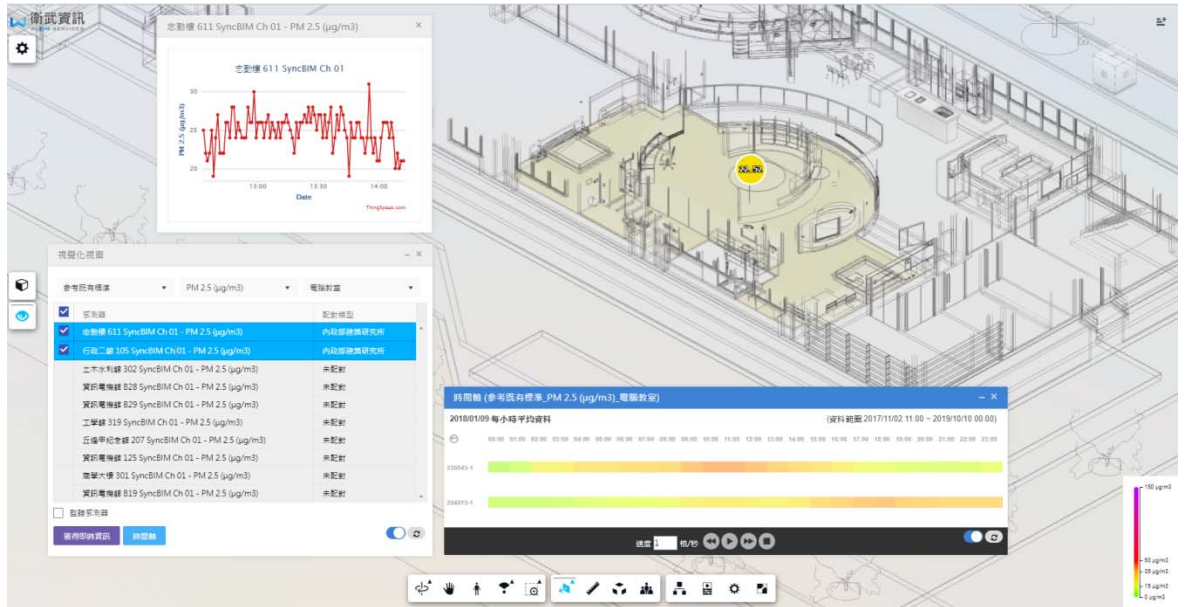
衛武資訊

忠勤樓 611 SyncBIM Ch 01 - PM 2.5 (μg/m3)

忠勤樓 611 SyncBIM Ch 01

30
25
20
PM 2.5 (μg/m3)
13:00
13:30
14:00
Date
ThingSpeak.com

視覺化視窗

參考既有標準
PM 2.5 (μg/m3)
電腦教室

| | 感測器 | 配對模型 |
|---|---|---|
| ☑ | 忠勤樓 611 SyncBIM Ch 01 - PM 2.5 (μg/m3) | 內政部建築研究所 |
| ☑ | 行政二館 105 SyncBIM Ch 01 - PM 2.5 (μg/m3) | 內政部建築研究所 |
| | 土木水利館 302 SyncBIM Ch 01 - PM 2.5 (μg/m3) | 未配對 |
| | 資訊電機館 828 SyncBIM Ch 01 - PM 2.5 (μg/m3) | 未配對 |
| | 資訊電機館 829 SyncBIM Ch 01 - PM 2.5 (μg/m3) | 未配對 |
| | 工學館 319 SyncBIM Ch 01 - PM 2.5 (μg/m3) | 未配對 |
| | 丘逢甲紀念館 207 SyncBIM Ch 01 - PM 2.5 (μg/m3) | 未配對 |
| | 資訊電機館 125 SyncBIM Ch 01 - PM 2.5 (μg/m3) | 未配對 |
| | 商學大樓 301 SyncBIM Ch 01 - PM 2.5 (μg/m3) | 未配對 |
| | 資訊電機館 819 SyncBIM Ch 01 - PM 2.5 (μg/m3) | 未配對 |

監聽感測器

取得即時資訊
時間軸

時間軸 (參考既有標準_PM 2.5 (μg/m3)_電腦教室)

2018/01/09 每小時平均資料
(資料範圍 2017/11/02 11:00 ~ 2019/10/10 00:00)

00:00 01:00 02:00 03:00 04:00 05:00 06:00 07:00 08:00 09:00 10:00 11:00 12:00 13:00 14:00 15:00 16:00 17:00 18:00 19:00 20:00 21:00 22:00 23:00

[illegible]
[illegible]

速度 5 格/秒

150 μg/m3
50 μg/m3
35 μg/m3
15 μg/m3
0 μg/m3